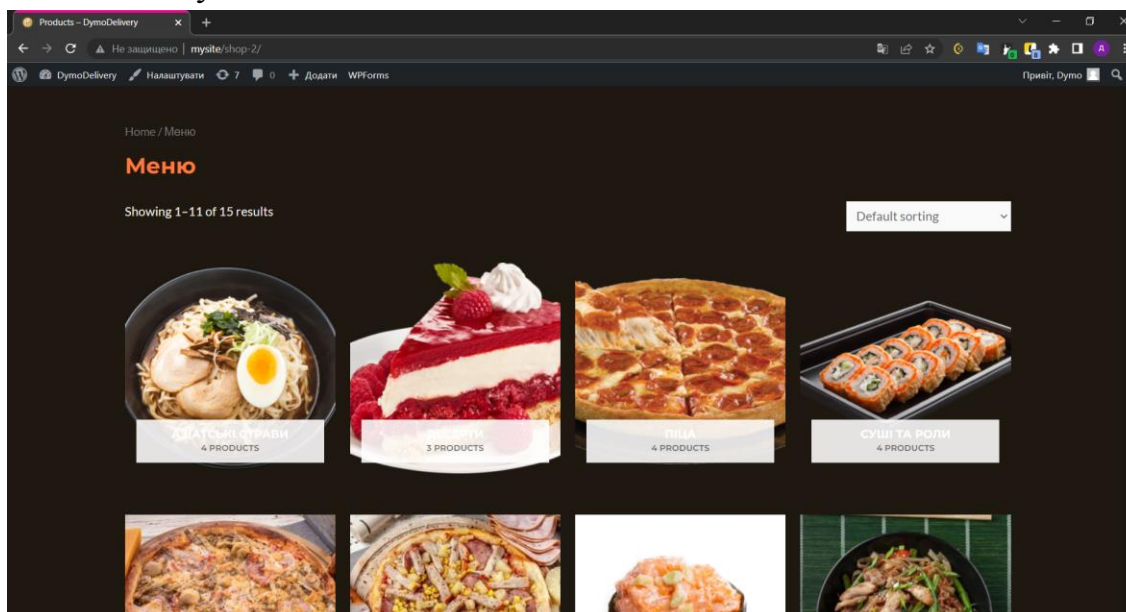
Products – DymoDelivery

Не защищено | mysite/shop-2/

DymoDelivery Налаштувати 7 0 Додати WPForms

Привіт, Dymo

Home / Меню

Меню

Showing 1–11 of 15 results

Default sorting

АЗІАТСЬКІ СТРАВИ
4 PRODUCTS

ДЕСЕРТИ
3 PRODUCTS

ПІЦА
4 PRODUCTS

СУШІ ТА РОЛИ
4 PRODUCTS